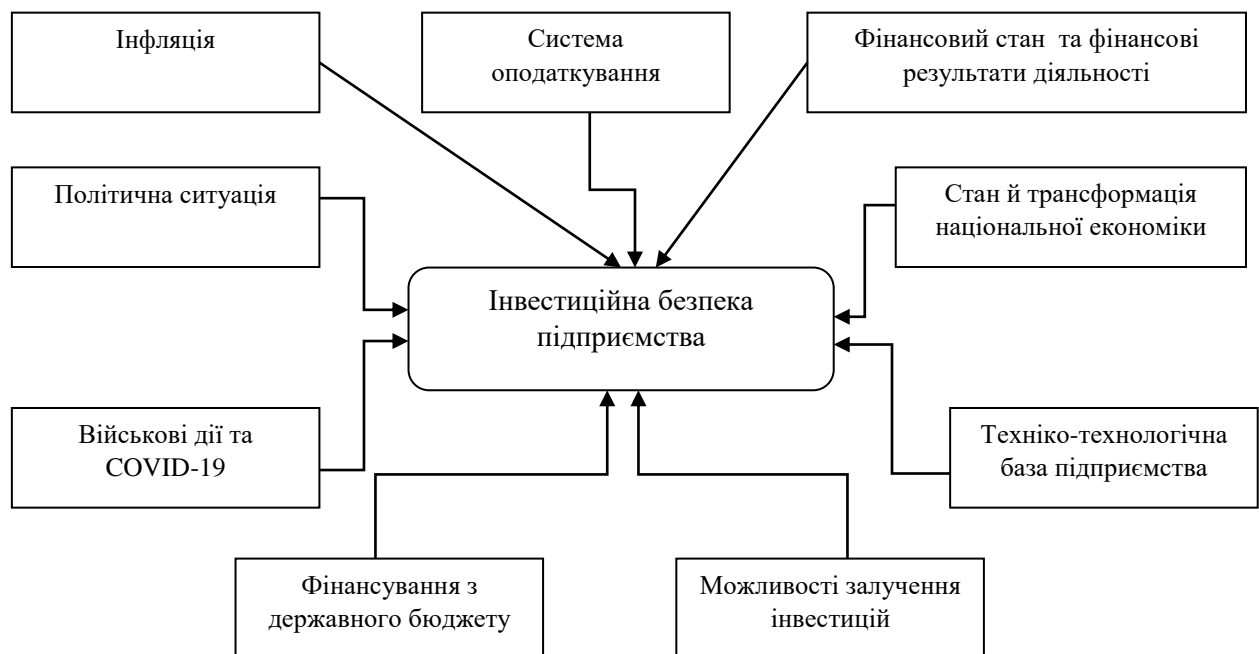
Інфляція

Система оподаткування

Фінансовий стан та фінансові результати діяльності

Політична ситуація

Стан й трансформація національної економіки

Інвестиційна безпека підприємства

Військові дії та COVID-19

Техніко-технологічна база підприємства

Фінансування з державного бюджету

Можливості залучення інвестицій